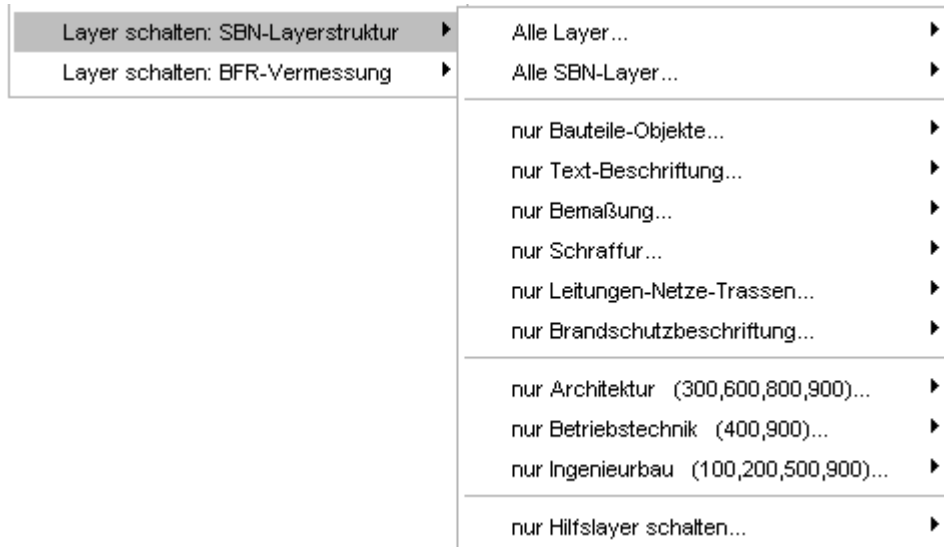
Layer schalten: SBN-Layerstruktur
Layer schalten: BFR-Vermessung

Alle Layer...
Alle SBN-Layer...

nur Bauteile-Objekte...
nur Text-Beschriftung...
nur Bemaßung...
nur Schraffur...
nur Leitungen-Netze-Trassen...
nur Brandschutzbeschriftung...

nur Architektur (300,600,800,900)...
nur Betriebstechnik (400,900)...
nur Ingenieurbau (100,200,500,900)...

nur Hilfslayer schalten...